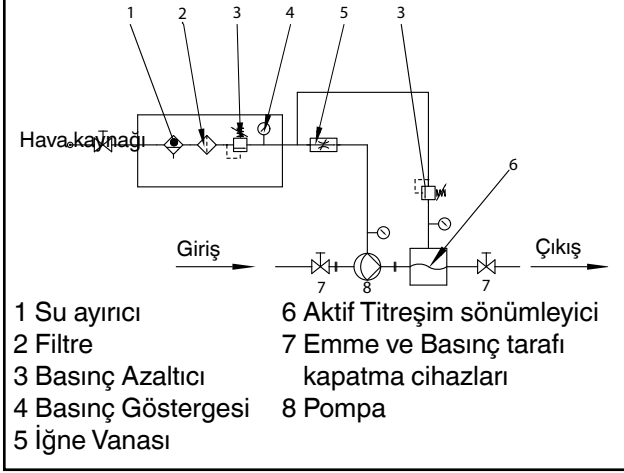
1 2 3 4 5 3

Hava kaynağı

6

Giriş

Çıkış

7 8 7

1 Su ayırıcı
2 Filtre
3 Basınç Azaltıcı
4 Basınç Göstergesi
5 İğne Vanası

6 Aktif Titreşim sönümleyici
7 Emme ve Basınç tarafı kapatma cihazları
8 Pompa